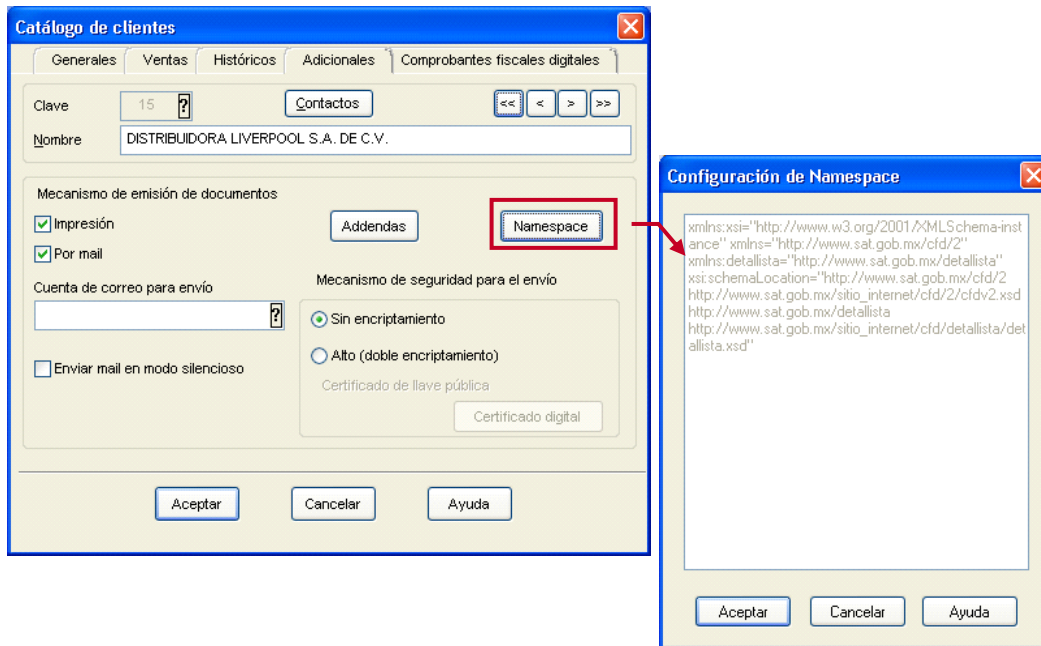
Catálogo de clientes

Generales | Ventas | Históricos | Adicionales | Comprobantes fiscales digitales

Clave 15 ?

Contactos

<< < > >>

Nombre DISTRIBUIDORA LIVERPOOL S.A. DE C.V.

Mecanismo de emisión de documentos

Impresión

Por mail

Addendas

Namespace

Cuenta de correo para envío

?

Enviar mail en modo silencioso

Mecanismo de seguridad para el envío

Sin encriptamiento

Alto (doble encriptamiento)

Certificado de llave pública

Certificado digital

Aceptar

Cancelar

Ayuda

Configuración de Namespace

xmlns:xsi="http://www.w3.org/2001/XMLSchema-instance" xmlns="http://www.sat.gob.mx/cfd/2" xmlns:detallista="http://www.sat.gob.mx/detallista" xsi:schemaLocation="http://www.sat.gob.mx/cfd/2 http://www.sat.gob.mx/sitio_internet/cfd/2/cfdv2.xsd http://www.sat.gob.mx/detallista http://www.sat.gob.mx/sitio_internet/cfd/detallista/detallista.xsd"

Aceptar

Cancelar

Ayuda